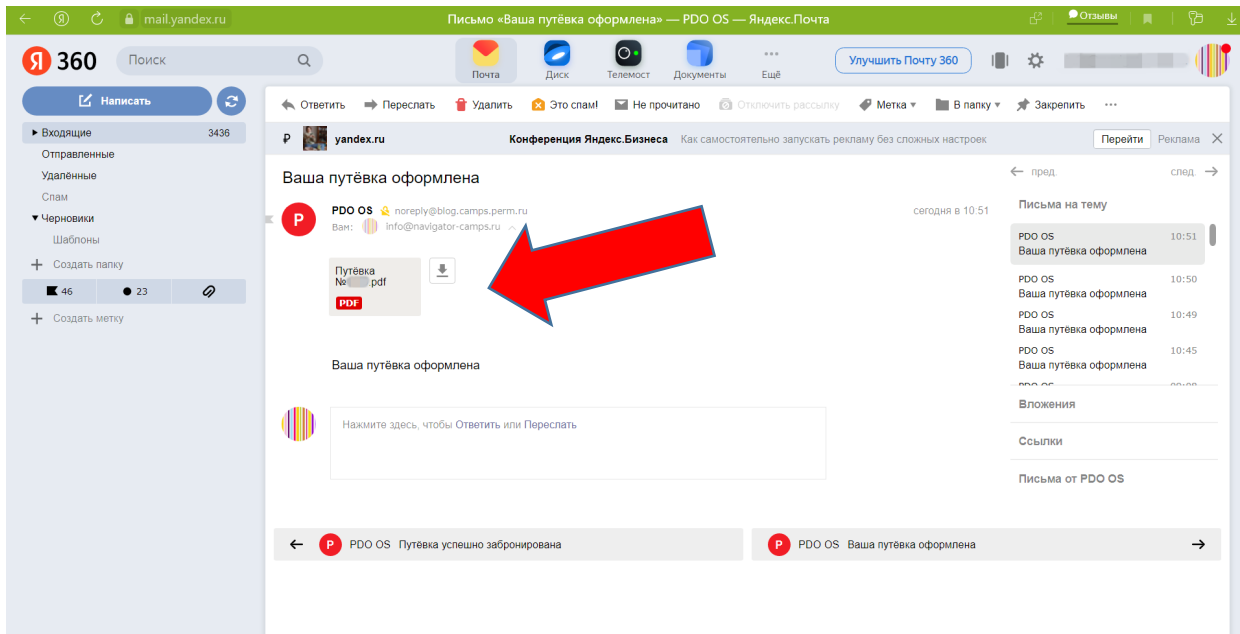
mail.yandex.ru Письмо «Ваша путёвка оформлена» — PDO OS — Яндекс.Почта Отзывы

Я 360 Поиск

Почта Диск Телемост Документы Ещё Улучшить Почту 360

Написать

▸ Входящие 3436
Отправленные
Удалённые
Спам
▾ Черновики
Шаблоны
+ Создать папку
46 23
+ Создать метку

Ответить Переслать Удалить Это спам! Не прочитано Отключить рассылку Метка Переслать В папку Закрепить ···

yandex.ru Конференция Яндекс.Бизнеса Как самостоятельно запускать рекламу без сложных настроек Перейти Реклама

Ваша путёвка оформлена

PDO OS noreply@blog.camps.perm.ru сегодня в 10:51
Вам: info@navigator-camps.ru

Путёвка №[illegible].pdf
PDF

Ваша путёвка оформлена

Нажмите здесь, чтобы Ответить или Переслать

← пред. след. →

Письма на тему

PDO OS 10:51
Ваша путёвка оформлена

PDO OS 10:50
Ваша путёвка оформлена

PDO OS 10:49
Ваша путёвка оформлена

PDO OS 10:45
Ваша путёвка оформлена

Вложения

Ссылки

Письма от PDO OS

← PDO OS Путёвка успешно забронирована

PDO OS Ваша путёвка оформлена →